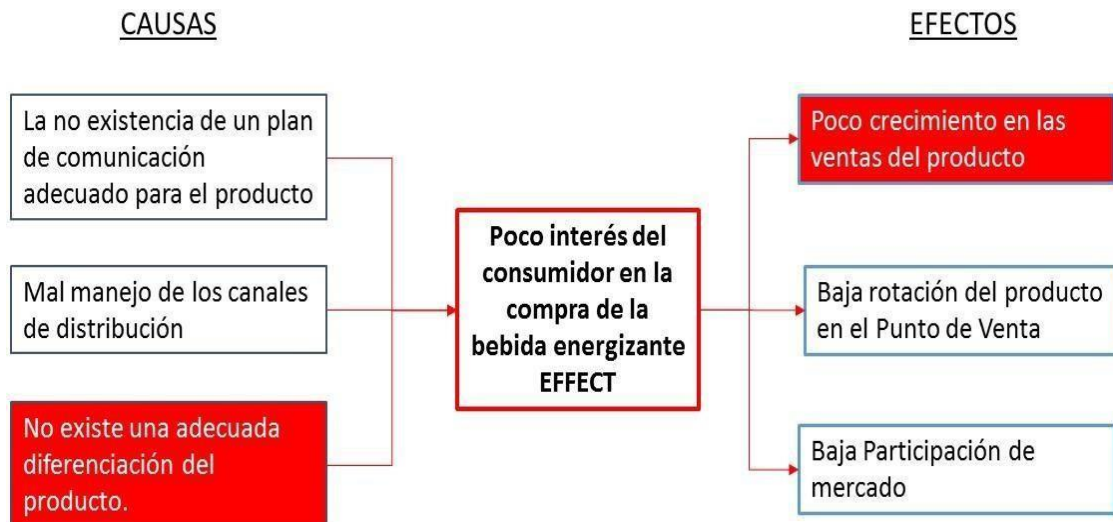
CAUSAS

EFECTOS

La no existencia de un plan de comunicación adecuado para el producto

Mal manejo de los canales de distribución

No existe una adecuada diferenciación del producto.

Poco interés del consumidor en la compra de la bebida energizante EFFECT

Poco crecimiento en las ventas del producto

Baja rotación del producto en el Punto de Venta

Baja Participación de mercado